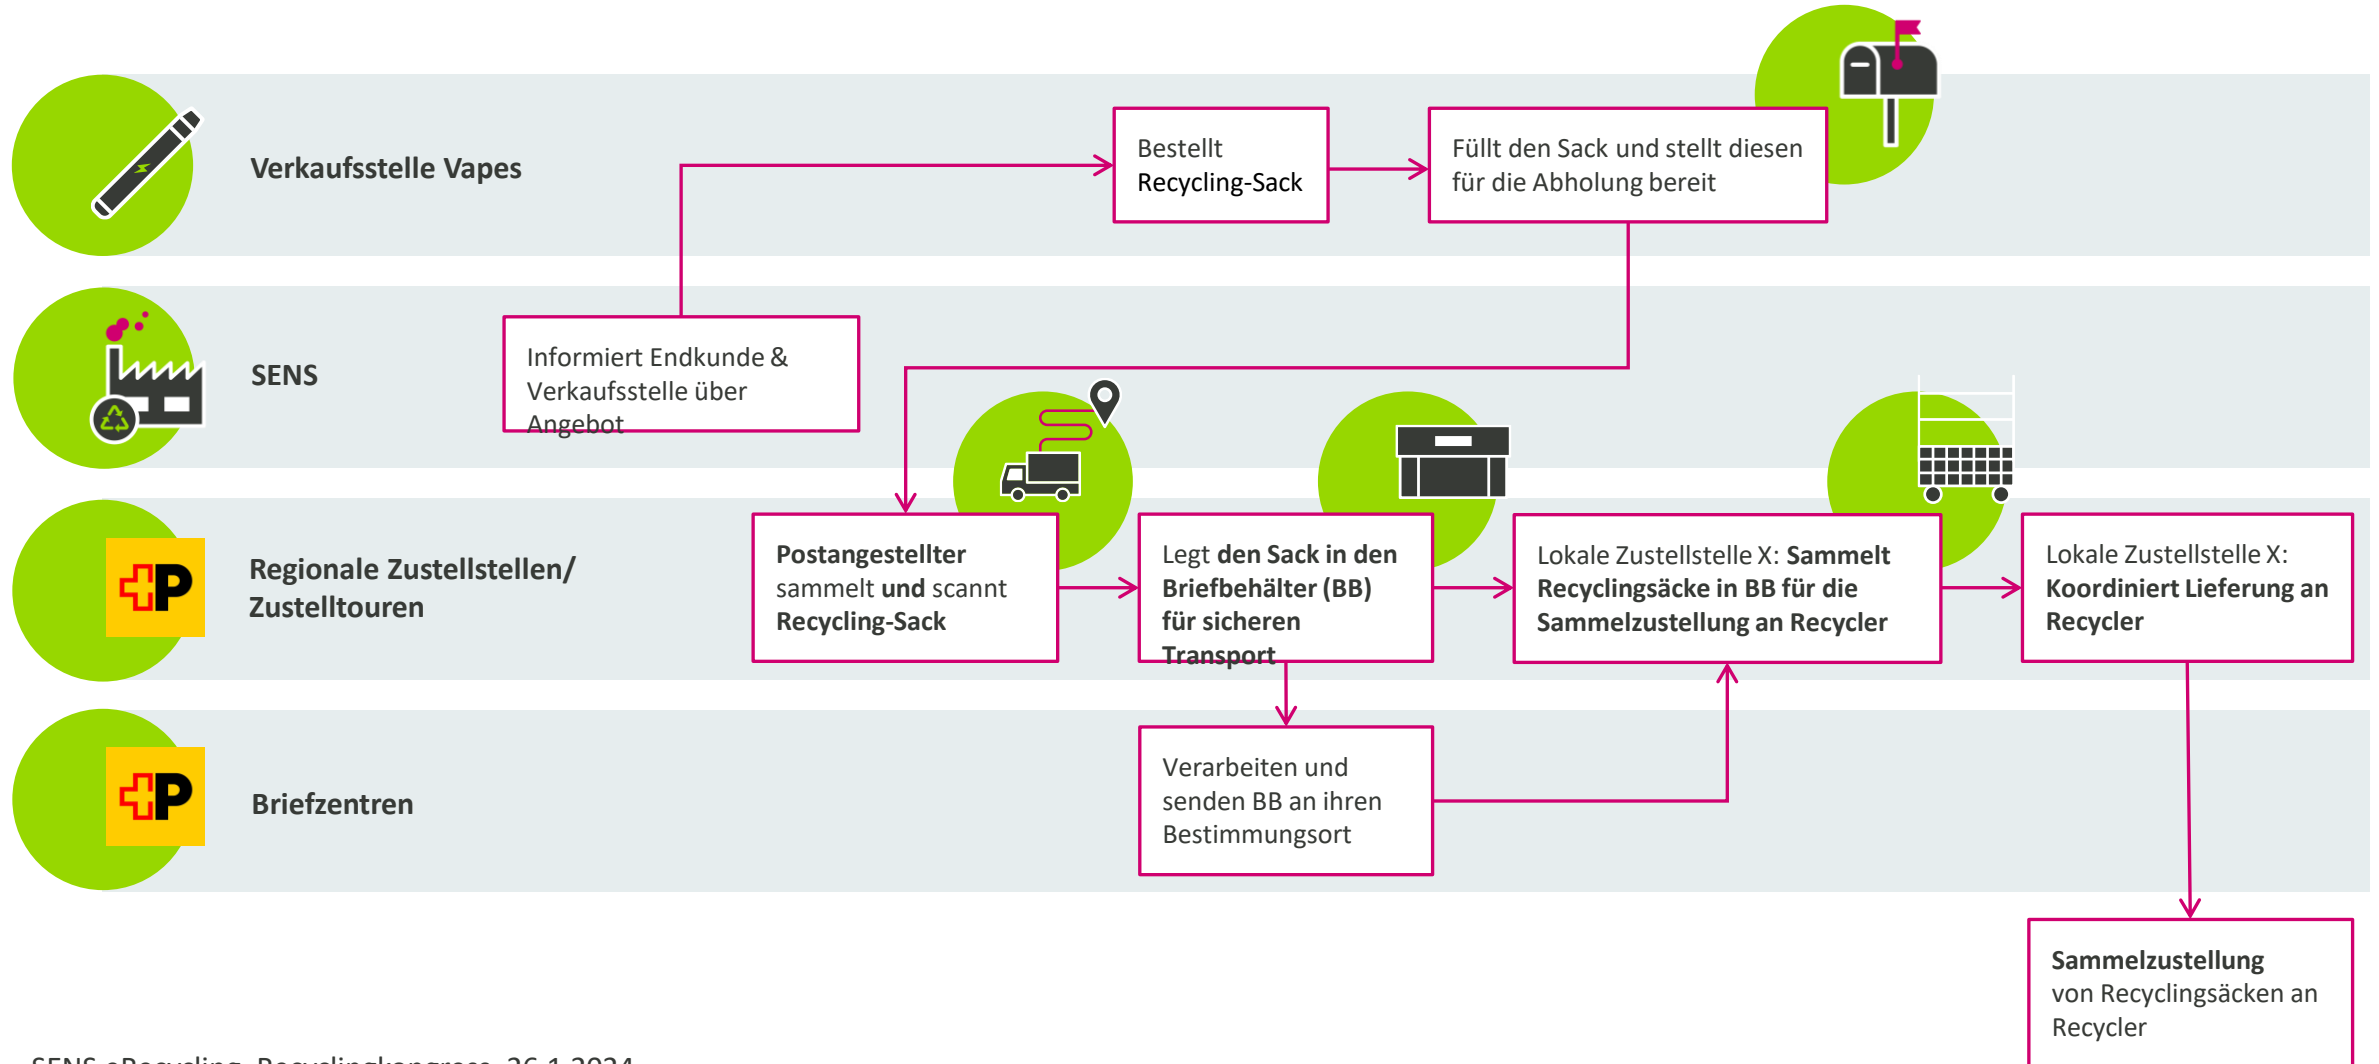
Verkaufsstelle Vapes

Bestellt Recycling-Sack

Füllt den Sack und stellt diesen für die Abholung bereit

SENS

Informiert Endkunde & Verkaufsstelle über Angebot

Regionale Zustellstellen/ Zustelltouren

Postangestellter sammelt und scannt Recycling-Sack

Legt den Sack in den Briefbehälter (BB) für sicheren Transport

Lokale Zustellstelle X: Sammelt Recyclingsäcke in BB für die Sammelzustellung an Recycler

Lokale Zustellstelle X: Koordiniert Lieferung an Recycler

Briefzentren

Verarbeiten und senden BB an ihren Bestimmungsort

Sammelzustellung von Recyclingsäcken an Recycler

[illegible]